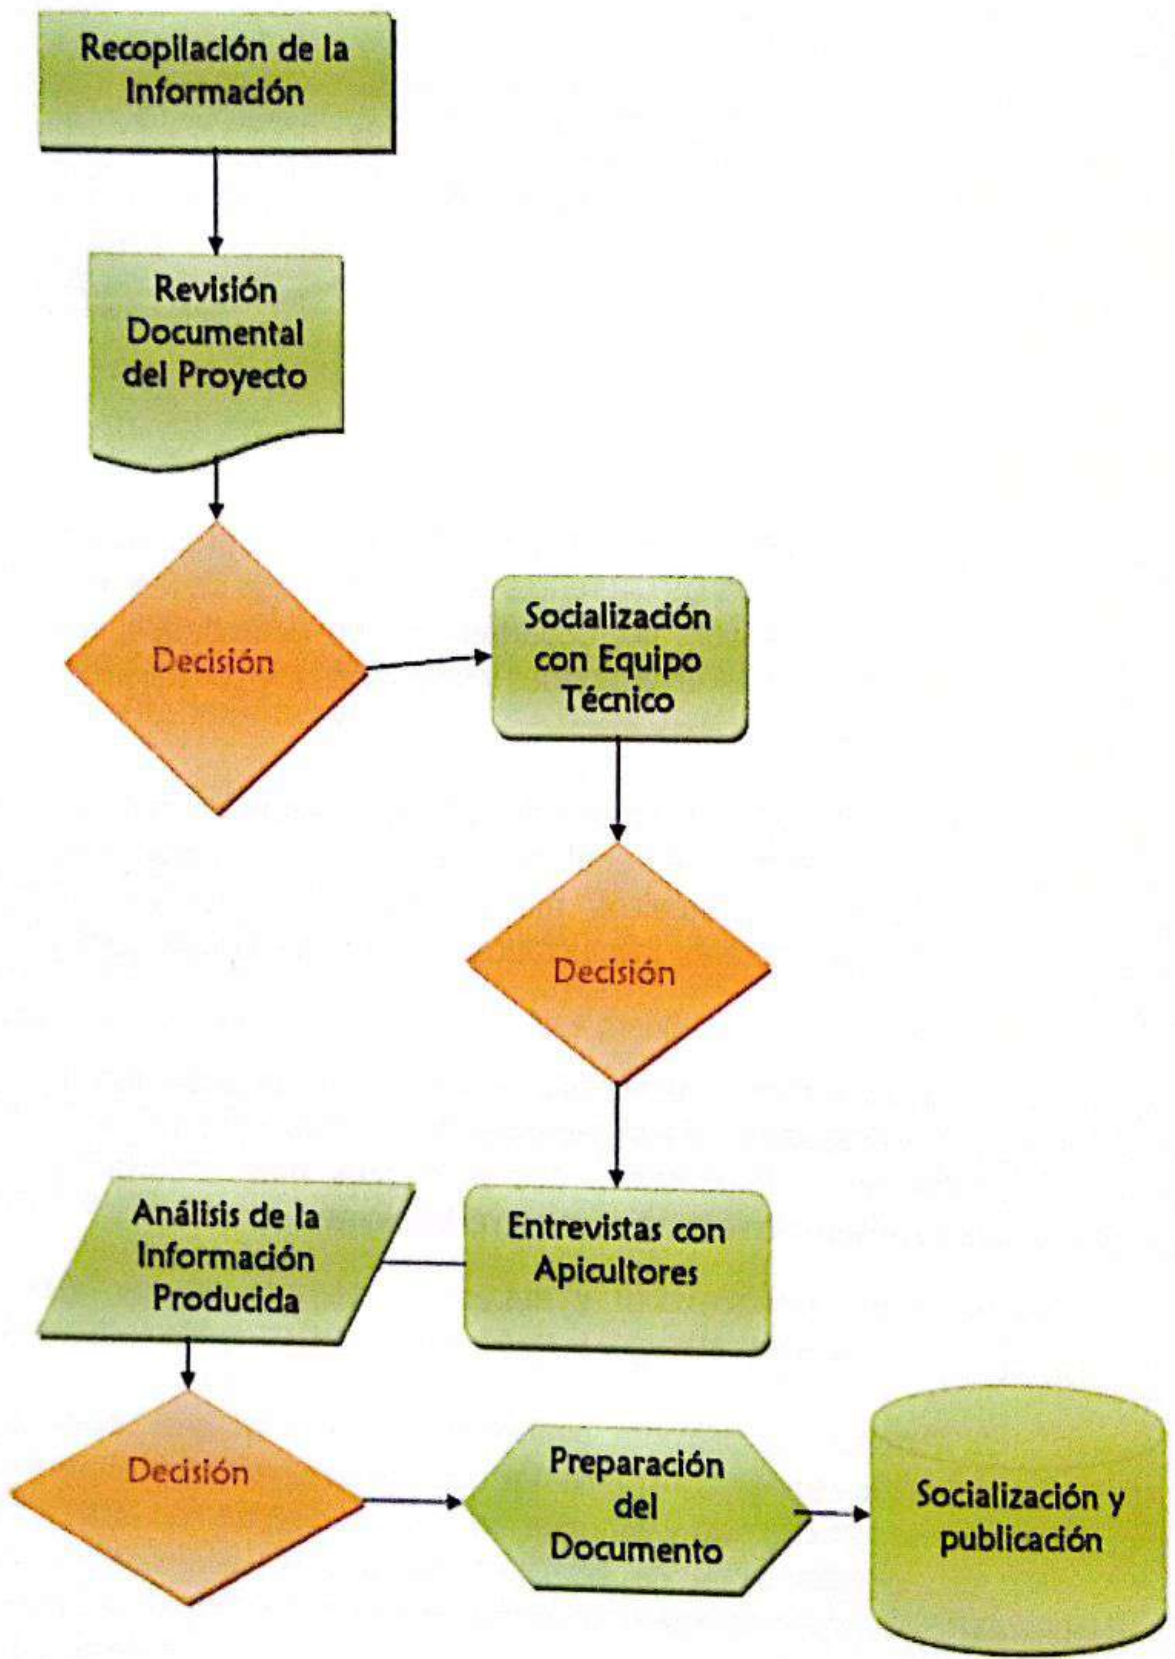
Recopilación de la Información

Revisión Documental del Proyecto

Decisión

Socialización con Equipo Técnico

Decisión

Análisis de la Información Producida

Entrevistas con Apicultores

Decisión

Preparación del Documento

Socialización y publicación